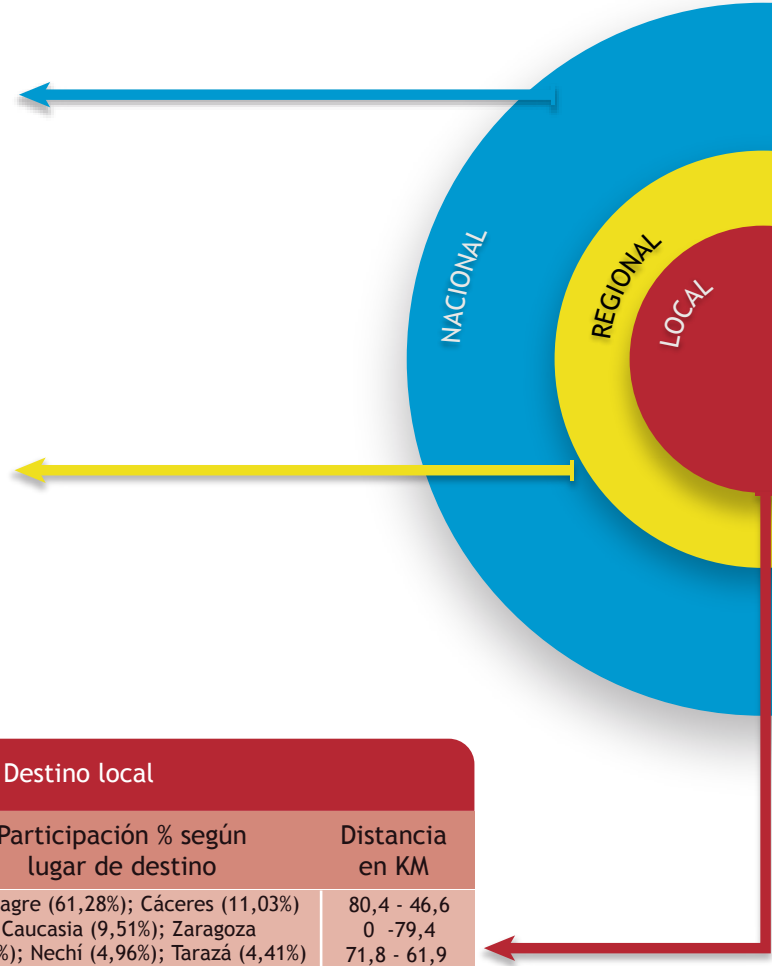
NACIONAL

REGIONAL

LOCAL

Destino local

| Participación % según lugar de destino | Distancia en KM |
|---|---|
| agre (61,28%); Cáceres (11,03%) Caucasia (9,51%); Zaragoza %); Nechí (4,96%); Tarazá (4,41%) | 80,4 - 46,6 0 -79,4 71,8 - 61,9 |